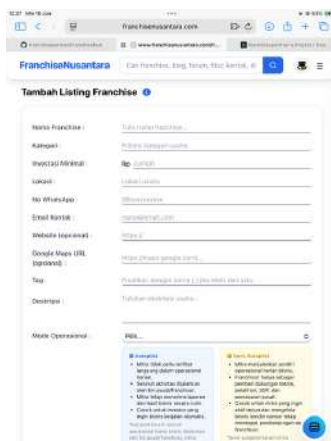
franchisenusantara.com

FranchiseNusantara

Cari franchise, blog, forum, kontak, dll

Tambah Listing Franchise

Nama Franchise : Tulis nama franchise...

Kategori : Pilih kategori usaha

Investasi Minimal : Rp

Lokasi : Lokasi usaha

No WhatsApp : 08xxxxxxxxxx

Email Kontak : nama@email.com

Website (opsional) : https://

Google Maps URL (opsional) : https://maps.google.com/...

Tag :

Deskripsi : Tuliskan deskripsi usaha...

Mode Operasional : Pilih...

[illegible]

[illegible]